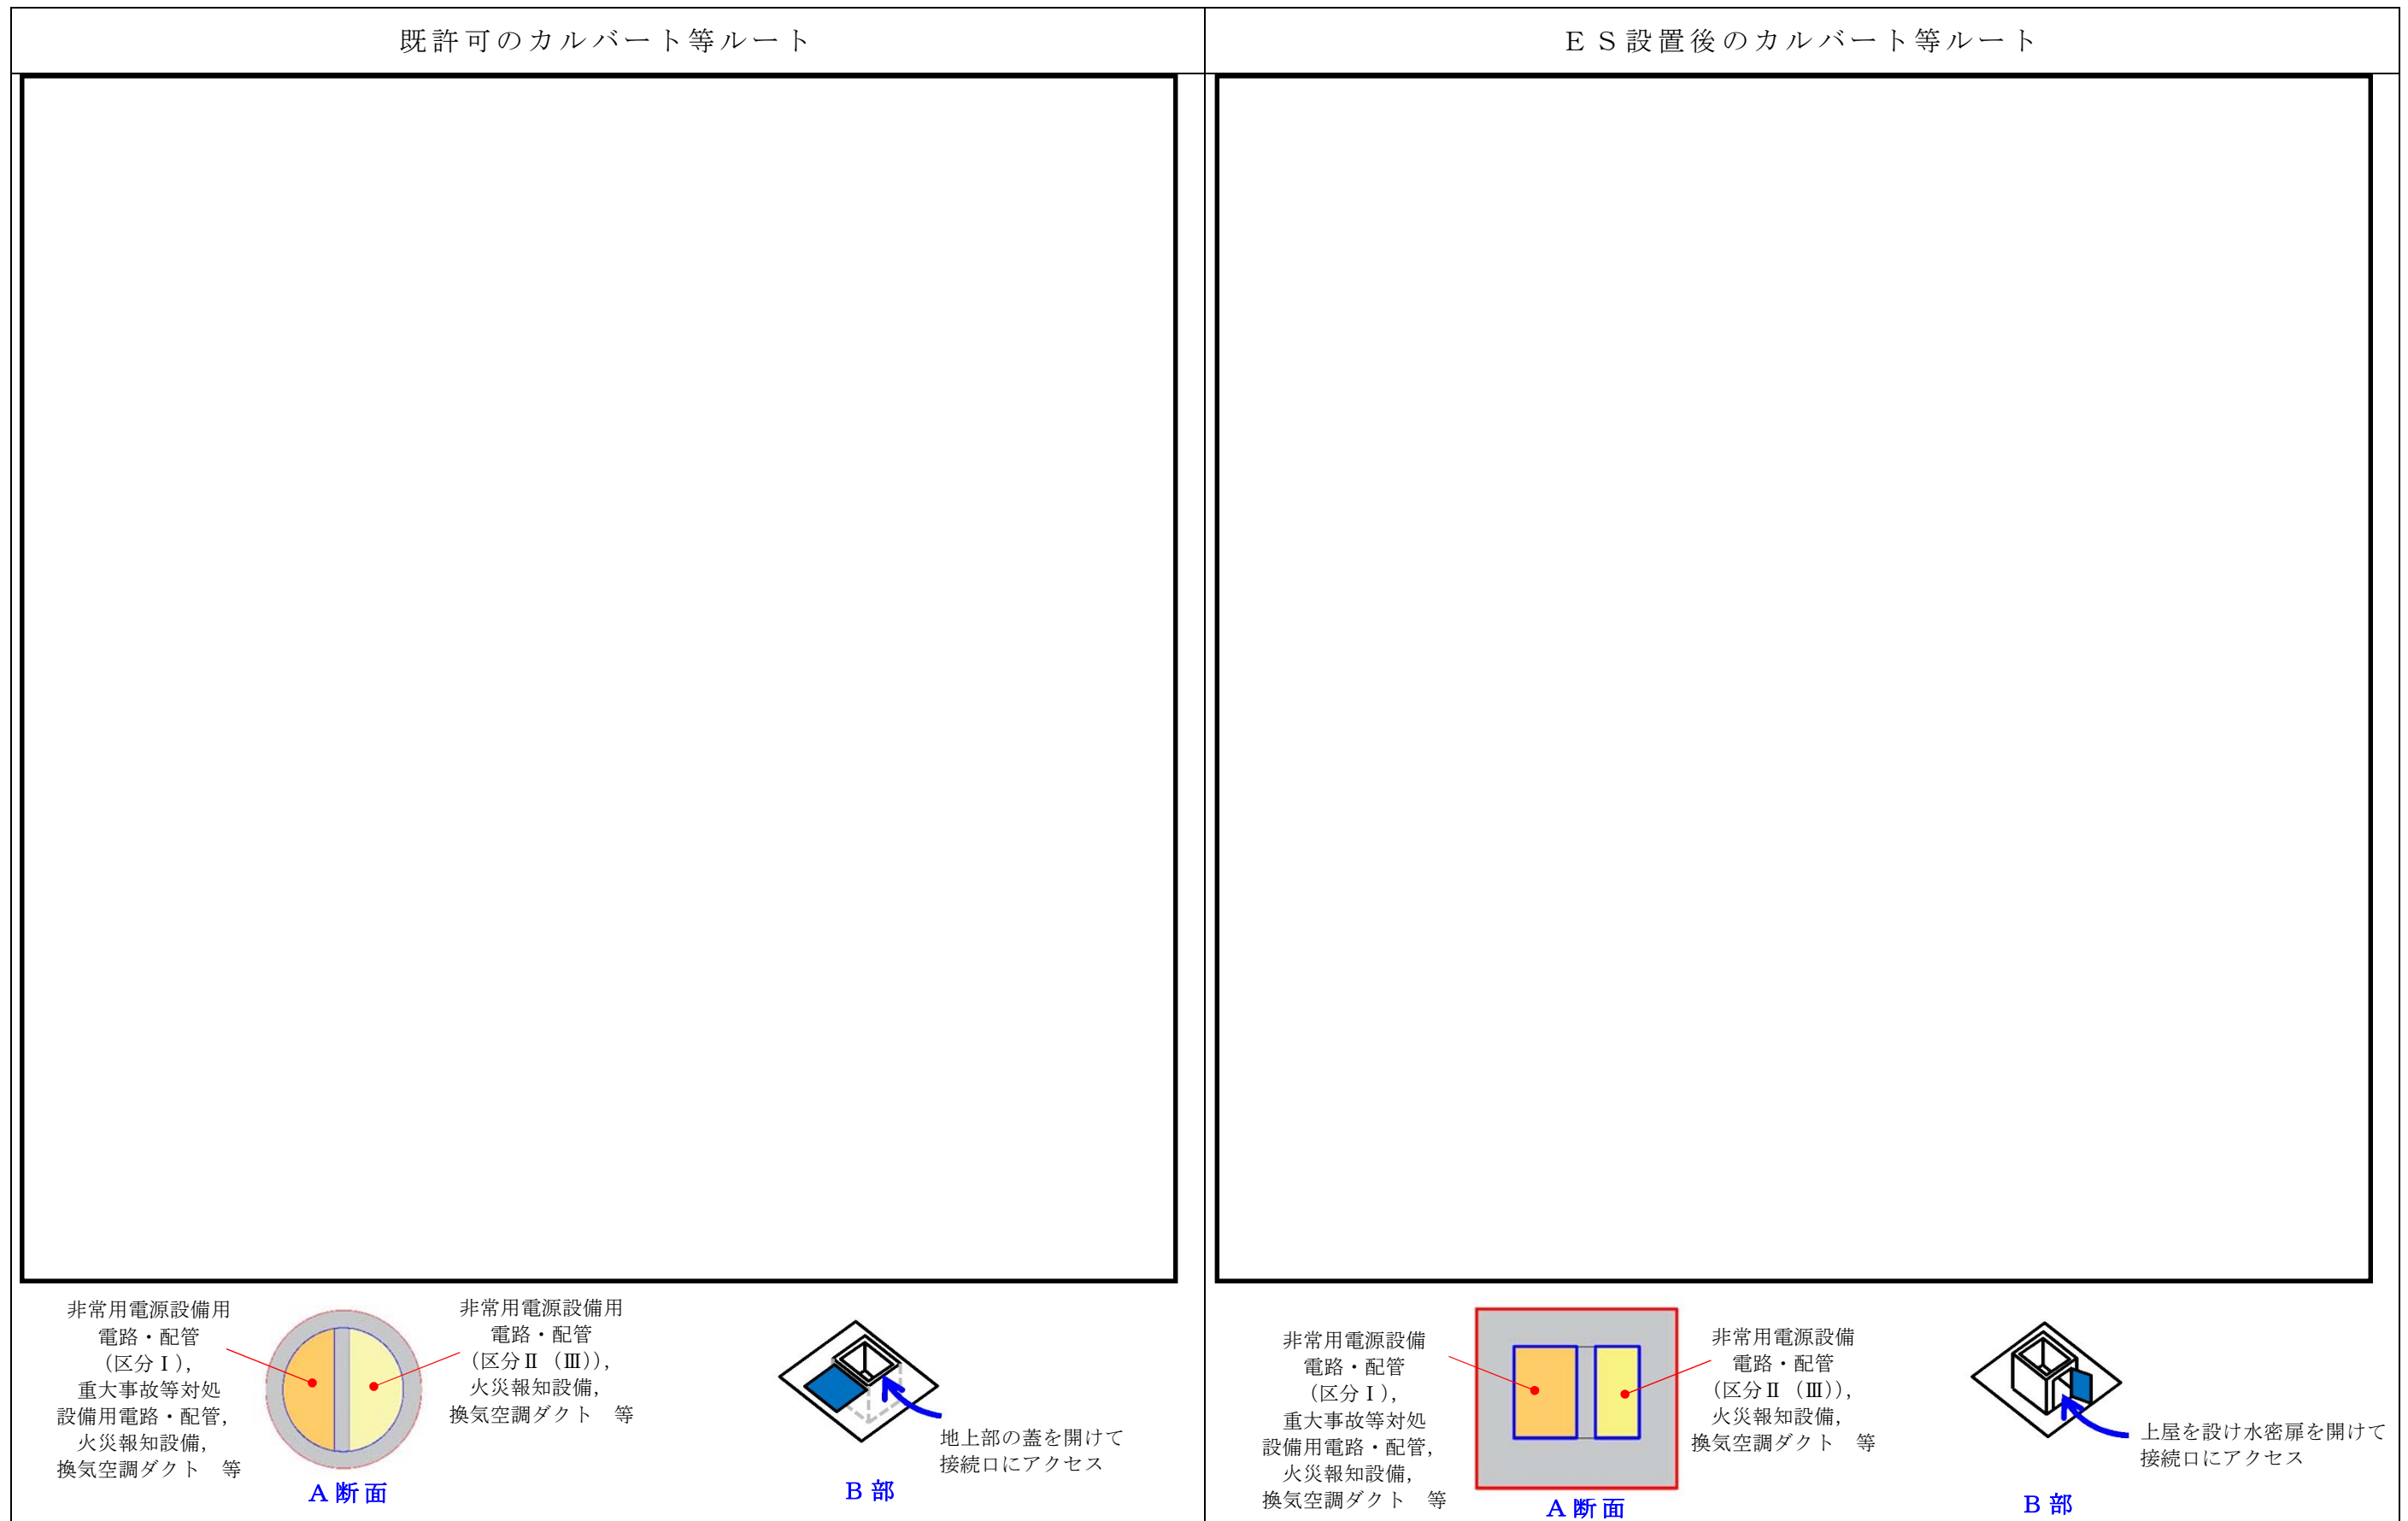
| 既許可のカルバート等ルート | ＥＳ設置後のカルバート等ルート |
|---|---|

非常用電源設備用電路・配管（区分Ⅰ），重大事故等対処設備用電路・配管，火災報知設備，換気空調ダクト　等

非常用電源設備用電路・配管（区分Ⅱ（Ⅲ）），火災報知設備，換気空調ダクト　等

Ａ断面

Ｂ部

地上部の蓋を開けて接続口にアクセス

非常用電源設備電路・配管（区分Ⅰ），重大事故等対処設備用電路・配管，火災報知設備，換気空調ダクト　等

非常用電源設備電路・配管（区分Ⅱ（Ⅲ）），火災報知設備，換気空調ダクト　等

Ａ断面

Ｂ部

上屋を設け水密扉を開けて接続口にアクセス